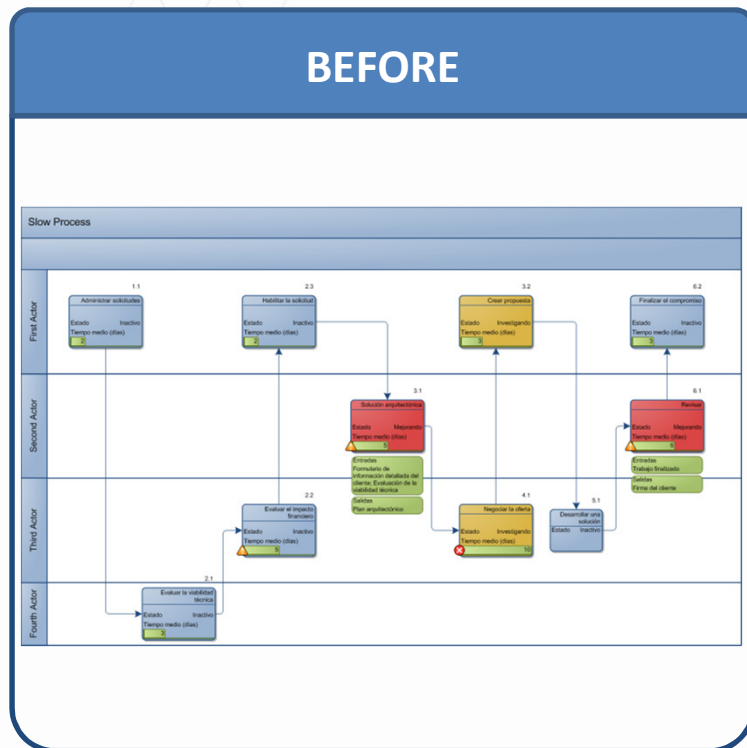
BEFORE

Slow Process

First Actor

Second Actor

Third Actor

Fourth Actor

1.1
Administrar solicitudes
Estado Inactivo
Tiempo medio (días)
2

2.3
Habilitar la solicitud
Estado Inactivo
Tiempo medio (días)
2

3.2
Crear propuesta
Estado Investigando
Tiempo medio (días)
3

6.2
Finalizar el compromiso
Estado Inactivo
Tiempo medio (días)
3

3.1
Solución arquitectónica
Estado Mejorando
Tiempo medio (días)
5

Entradas
Formulario de información detallada del cliente; Evaluación de la viabilidad técnica

Salidas
Plan arquitectónico

6.1
Revisar
Estado Mejorando
Tiempo medio (días)
5

Entradas
Trabajo finalizado

Salidas
Firma del cliente

2.2
Evaluar el impacto financiero
Estado Inactivo
Tiempo medio (días)
5

4.1
Negociar la oferta
Estado Investigando
Tiempo medio (días)
10

5.1
Desarrollar una solución
Estado Inactivo

2.1
Evaluar la viabilidad técnica
Estado Inactivo
Tiempo medio (días)
3